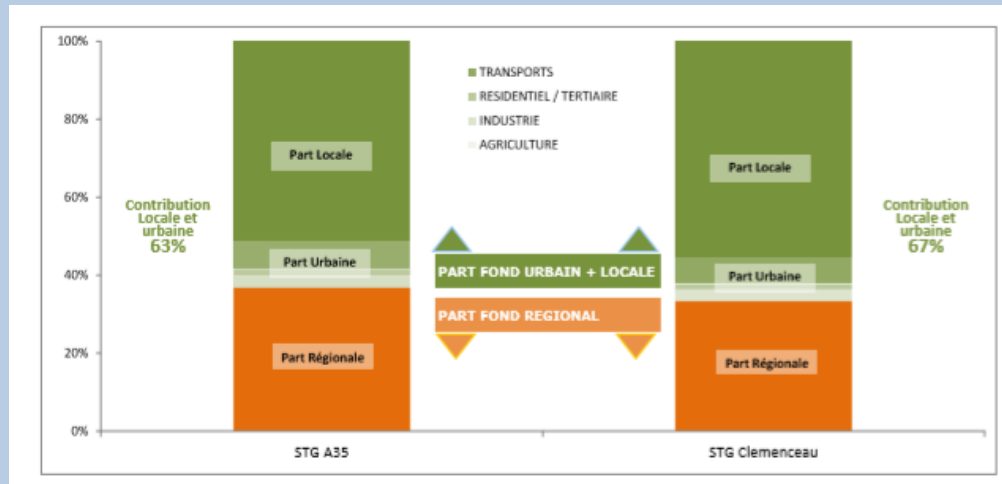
100%
80%
60%
40%
20%
0%

TRANSPORTS
RESIDENTIEL / TERTIAIRE
INDUSTRIE
AGRICULTURE

Contribution Locale et urbaine 63%

Part Locale
Part Urbaine
Part Régionale

PART FOND URBAIN + LOCALE
PART FOND REGIONAL

Part Locale
Part Urbaine
Part Régionale

Contribution Locale et urbaine 67%

STG A35
STG Clemenceau